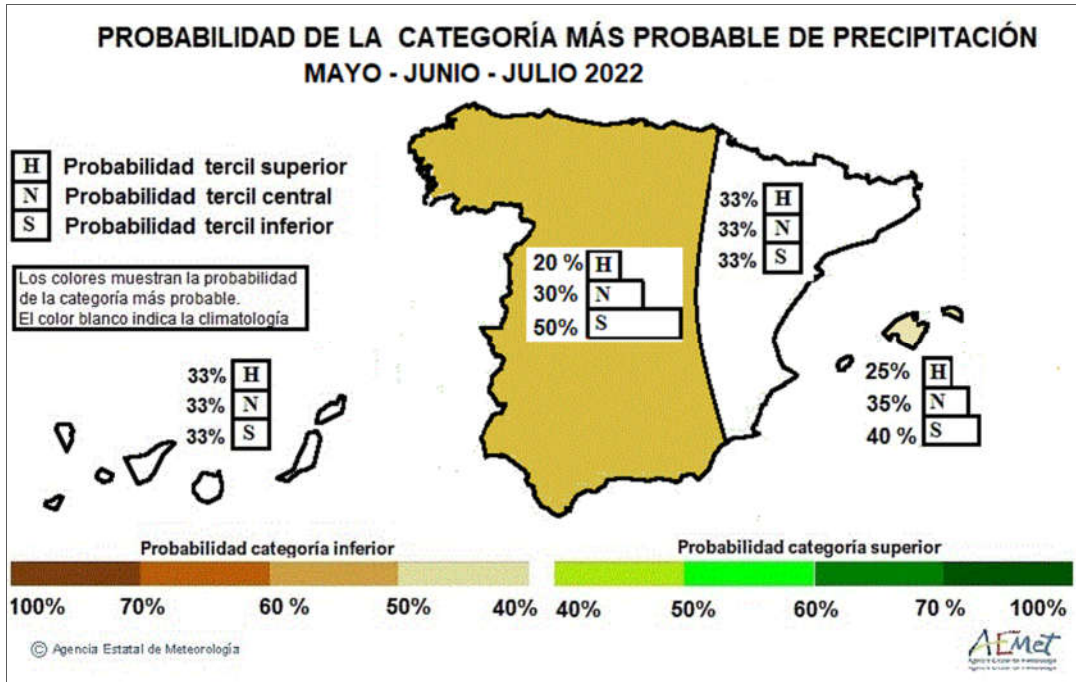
PROBABILIDAD DE LA CATEGORÍA MÁS PROBABLE DE PRECIPITACIÓN
MAYO - JUNIO - JULIO 2022

H Probabilidad tercil superior
N Probabilidad tercil central
S Probabilidad tercil inferior

Los colores muestran la probabilidad de la categoría más probable.
El color blanco indica la climatología

20 % H
30% N
50% S

33% H
33% N
33% S

33% H
33% N
33% S

25% H
35% N
40 % S

Probabilidad categoría inferior
100% 70% 60 % 50% 40%

Probabilidad categoría superior
40% 50% 60% 70 % 100%

© Agencia Estatal de Meteorología

AEMet
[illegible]